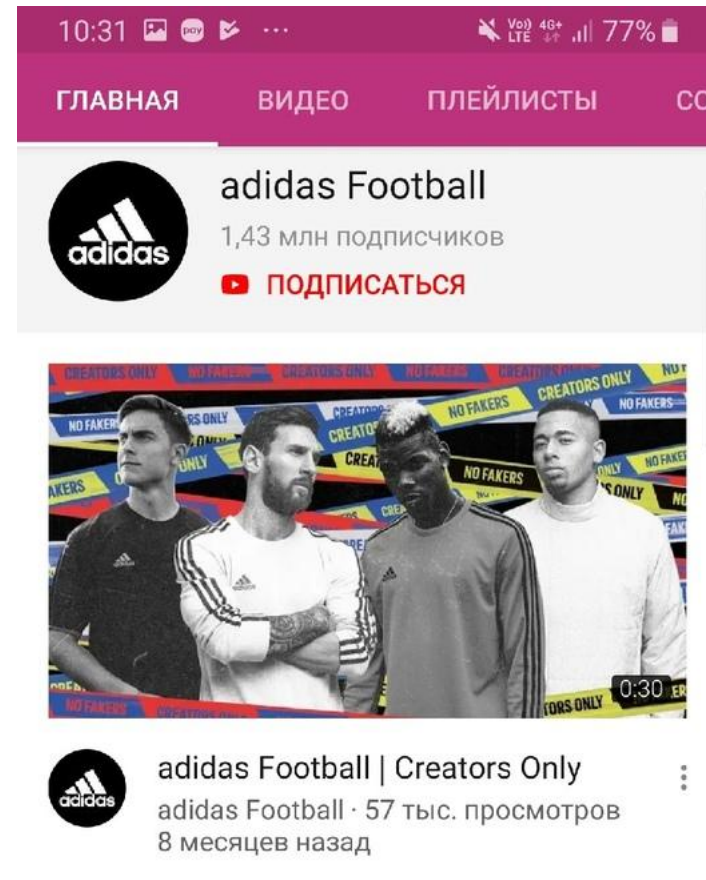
10:31 pay ··· Vo) LTE 4G+ 77%

ГЛАВНАЯ ВИДЕО ПЛЕЙЛИСТЫ СО

adidas

adidas Football
1,43 млн подписчиков
ПОДПИСАТЬСЯ

CREATORS ONLY NO FAKERS CREATORS ONLY NO FAKERS CREATORS ONLY NO FAKERS CREATORS ONLY NO FAKERS NO FAKERS CREATORS ONLY NO FAKERS
0:30

adidas
adidas Football | Creators Only
adidas Football · 57 тыс. просмотров
8 месяцев назад